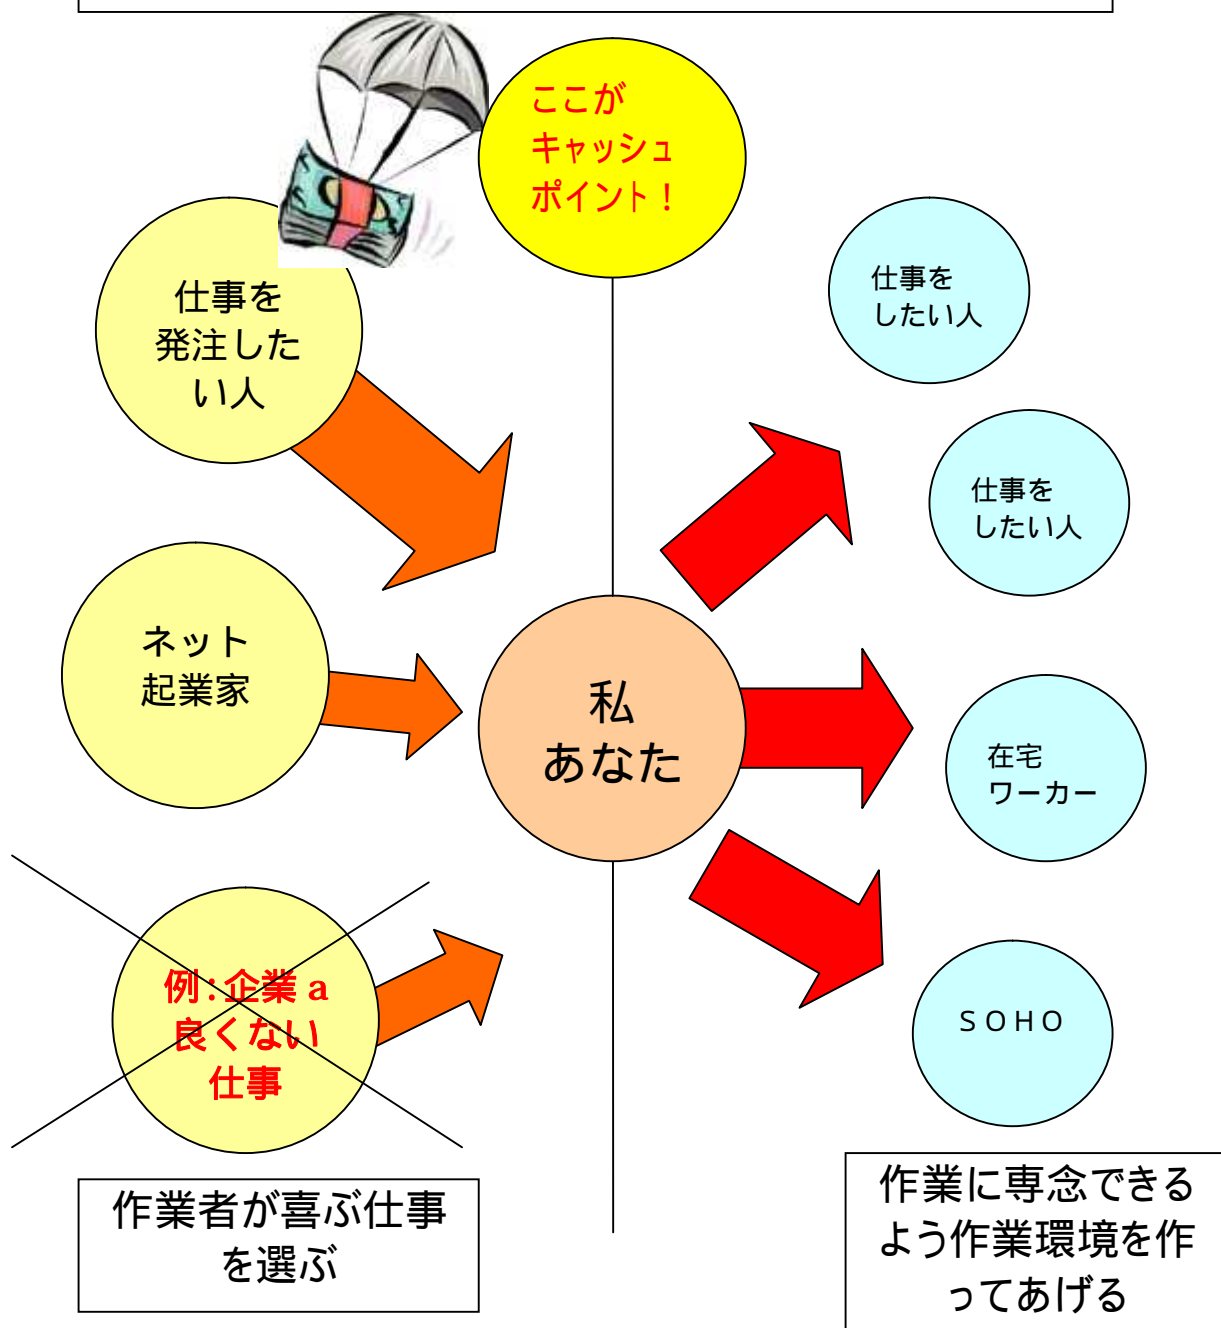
ここが
キャッシュ
ポイント！

仕事を
発注した
い人

仕事を
したい人

仕事を
したい人

ネット
起業家

私
あなた

在宅
ワーカー

例：企業 a
良くない
仕事

SOHO

作業者が喜ぶ仕事
を選ぶ

作業に専念できる
よう作業環境を作
ってあげる